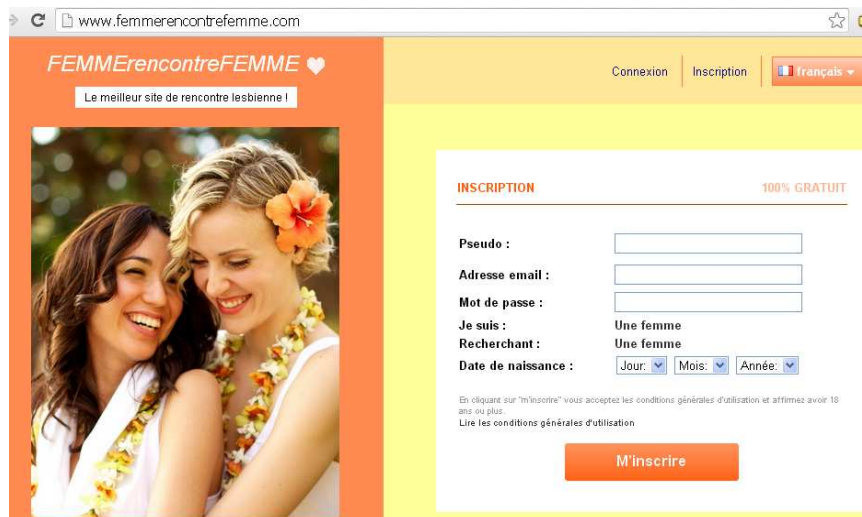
www.femmerencontrefemme.com

FEMMErencontreFEMME

Le meilleur site de rencontre lesbienne !

Connexion | Inscription | français

INSCRIPTION 100% GRATUIT

Pseudo :

Adresse email :

Mot de passe :

Je suis : Une femme

Recherchant : Une femme

Date de naissance : Jour: Mois: Année:

En cliquant sur "m'inscrire" vous acceptez les conditions générales d'utilisation et affirmez avoir 18 ans ou plus.

Lire les conditions générales d'utilisation

M'inscrire